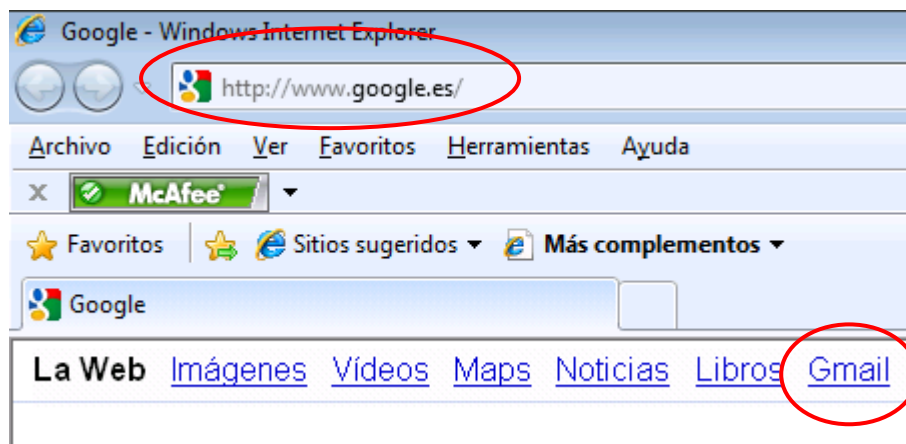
Google - Windows Internet Explorer

http://www.google.es/

Archivo Edición Ver Favoritos Herramientas Ayuda

x McAfee

Favoritos Sitios sugeridos ▾ Más complementos ▾

Google

La Web Imágenes Vídeos Maps Noticias Libros Gmail